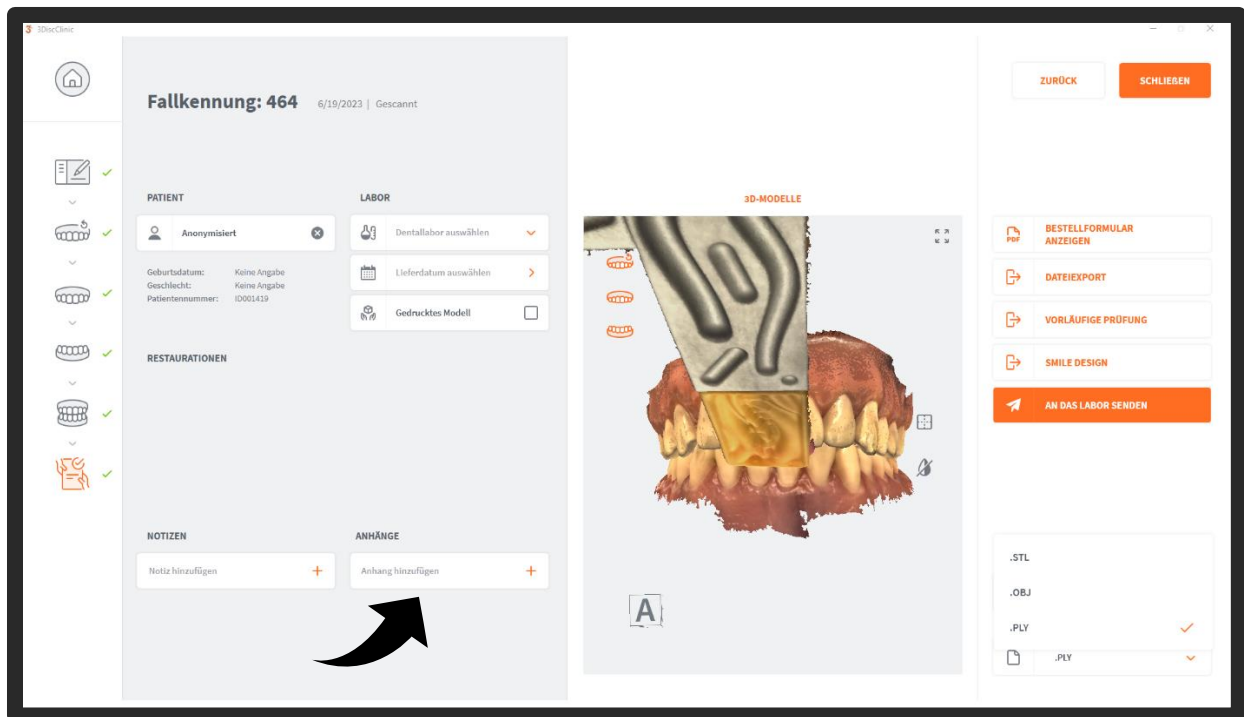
3DiscClinic

Fallkennung: 464 6/19/2023 | Gescannt

PATIENT

Anonymisiert

Geburtsdatum: Keine Angabe
Geschlecht: Keine Angabe
Patientennummer: ID001419

LABOR

Dentallabor auswählen

Lieferdatum auswählen

Gedrucktes Modell

RESTAURATIONEN

NOTIZEN

Notiz hinzufügen +

ANHÄNGE

Anhang hinzufügen +

3D-MODELLE

A

ZURÜCK

SCHLIEẞEN

BESTELLFORMULAR ANZEIGEN

DATEIEXPORT

VORLÄUFIGE PRÜFUNG

SMILE DESIGN

AN DAS LABOR SENDEN

.STL

.OBJ

.PLY

.PLY